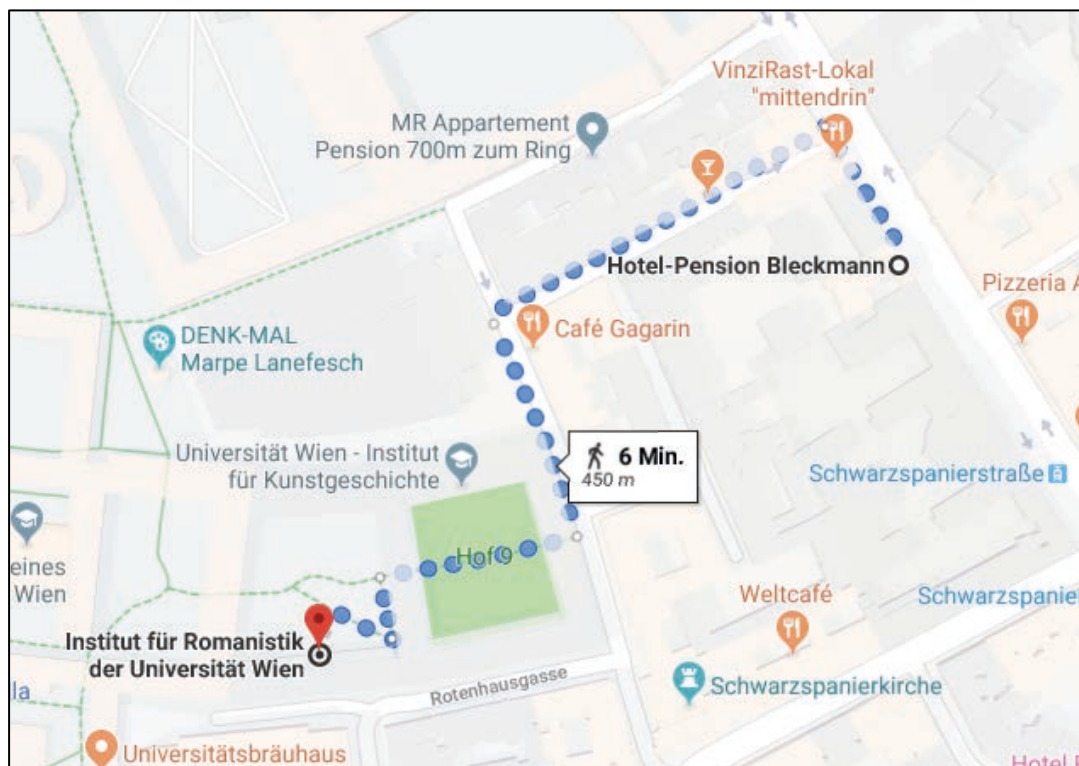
VinziRast-Lokal "mittendrin"

MR Appartement Pension 700m zum Ring

Hotel-Pension Bleckmann

Pizzeria A

DENK-MAL Marpe Lanefesch

Café Gagarin

Universität Wien - Institut für Kunstgeschichte

6 Min.
450 m

Schwarzspanierstraße

eines Wien

Hof 9

Weltcafé

Schwarzspanie

Institut für Romanistik der Universität Wien

Rotenhausgasse

Schwarzspanierkirche

la

Universitätsbräuhaus

Hotel